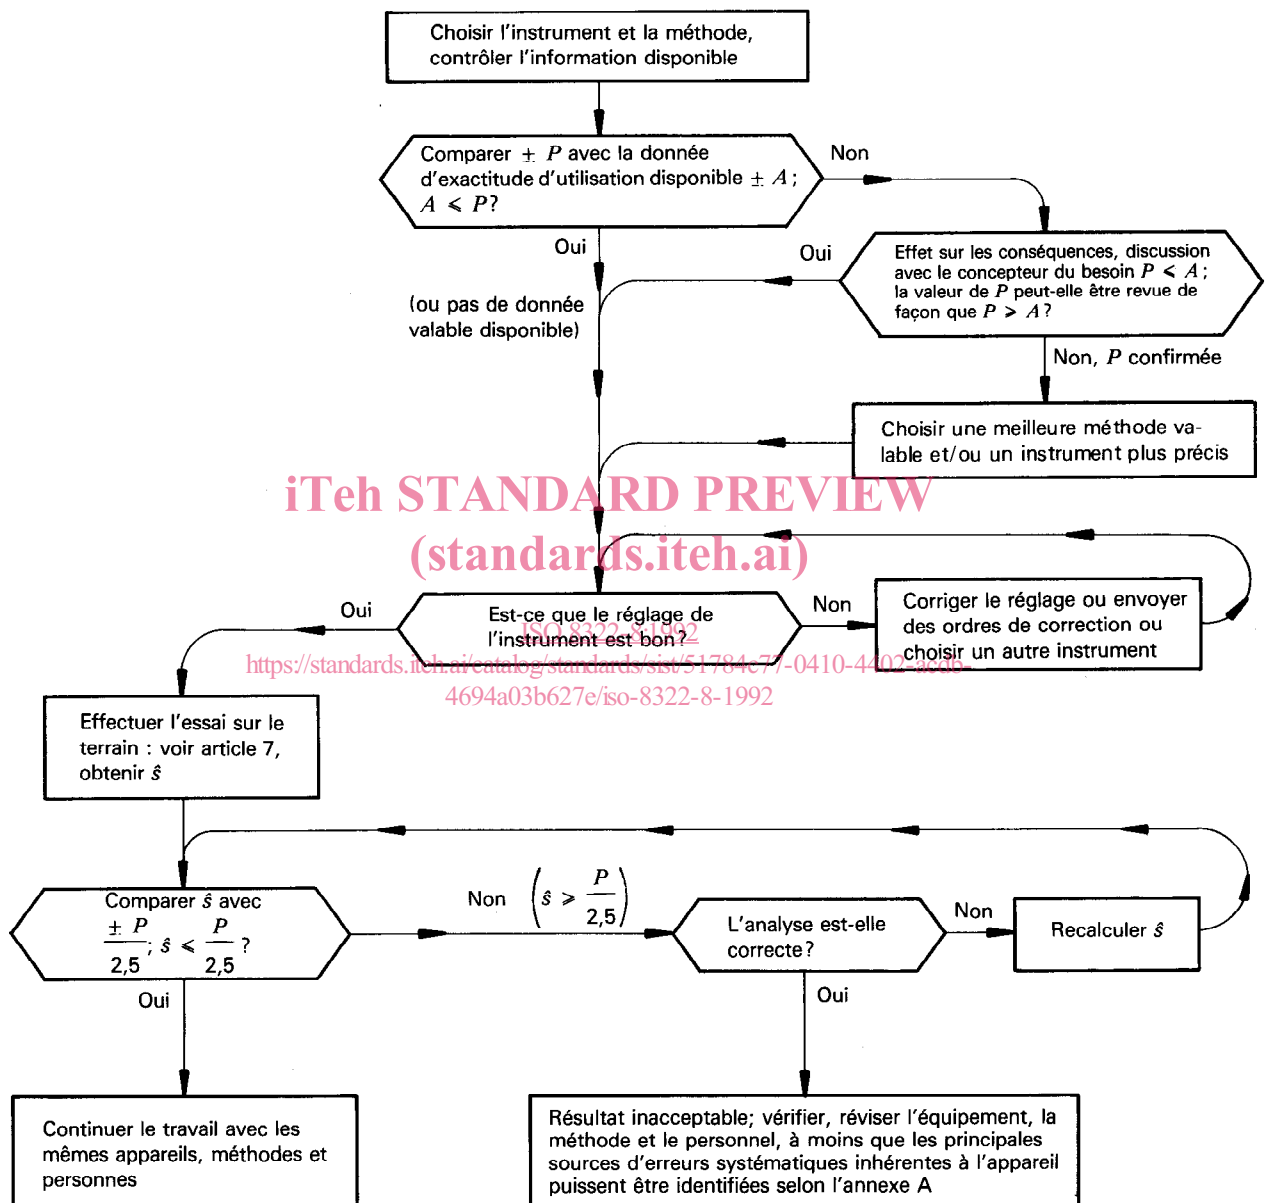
Choisir l'instrument et la méthode, contrôler l'information disponible

Comparer $\pm P$ avec la donnée d'exactitude d'utilisation disponible $\pm A$ ; $A < P$?

Non

Oui

(ou pas de donnée valable disponible)

Oui

Effet sur les conséquences, discussion avec le concepteur du besoin $P < A$ ; la valeur de $P$ peut-elle être revue de façon que $P > A$ ?

Non, $P$ confirmée

Choisir une meilleure méthode valable et/ou un instrument plus précis

iTeh STANDARD PREVIEW
(standards.iteh.ai)

Oui

Est-ce que le réglage de l'instrument est bon?

ISO 8322-8:1992
https://standards.iteh.ai/catalog/standards/sist/51784c77-0410-4402-acdb-4694a03b627e/iso-8322-8-1992

Non

Corriger le réglage ou envoyer des ordres de correction ou choisir un autre instrument

Effectuer l'essai sur le terrain : voir article 7, obtenir $\hat{s}$

Comparer $\hat{s}$ avec $\frac{\pm P}{2,5}$; $\hat{s} < \frac{P}{2,5}$ ?

Non $\left(\hat{s} > \frac{P}{2,5}\right)$

L'analyse est-elle correcte?

Non

Recalculer $\hat{s}$

Oui

Oui

Continuer le travail avec les mêmes appareils, méthodes et personnes

Résultat inacceptable; vérifier, réviser l'équipement, la méthode et le personnel, à moins que les principales sources d'erreurs systématiques inhérentes à l'appareil puissent être identifiées selon l'annexe A